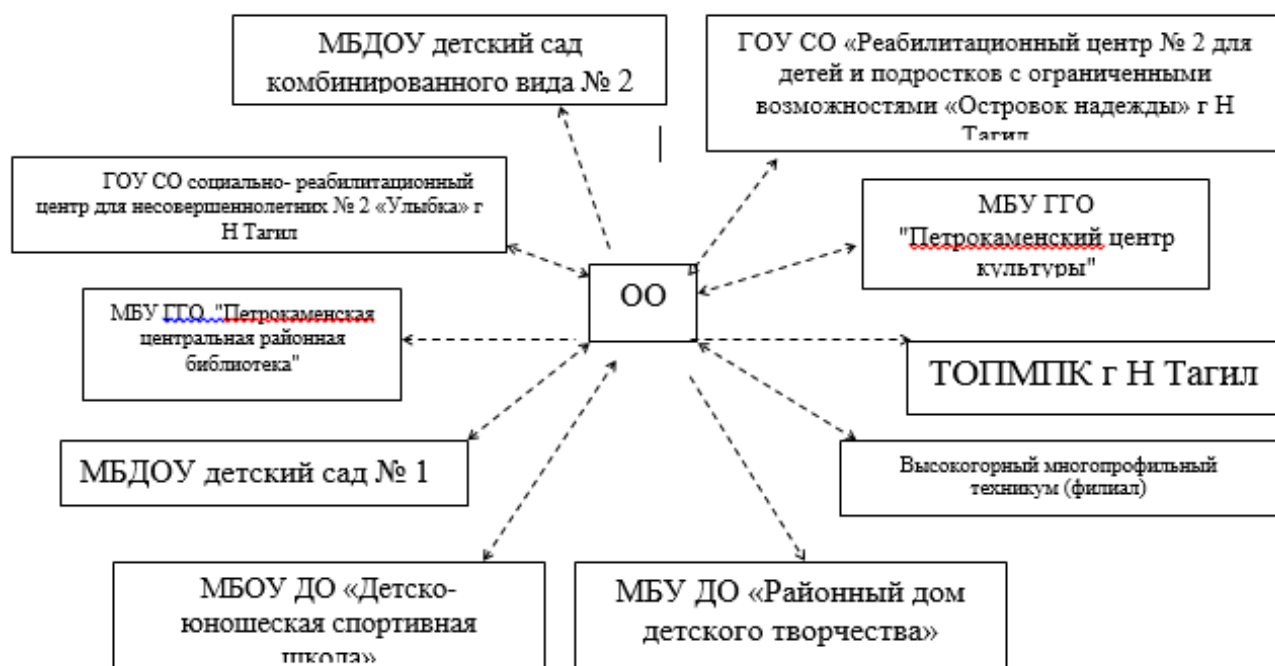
МБДОУ детский сад комбинированного вида № 2

ГОУ СО «Реабилитационный центр № 2 для детей и подростков с ограниченными возможностями «Островок надежды» г Н Тагил

ГОУ СО социально- реабилитационный центр для несовершеннолетних № 2 «Улыбка» г Н Тагил

МБУ ГГО "Петрокаменский центр культуры"

ОО

МБУ ГГО "Петрокаменская центральная районная библиотека"

ТОПМПК г Н Тагил

МБДОУ детский сад № 1

Высокогорный многопрофильный техникум (филиал)

МБОУ ДО «Детско-юношеская спортивная школа»

МБУ ДО «Районный дом детского творчества»